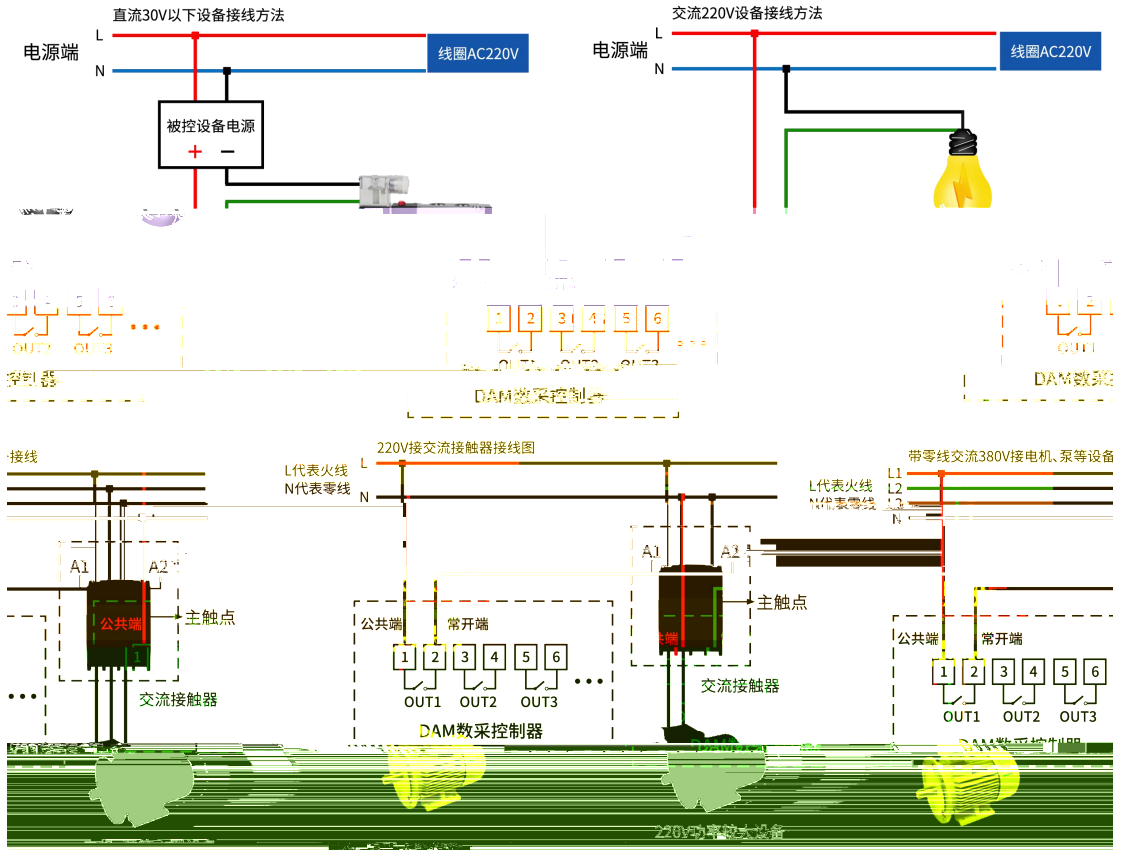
直流30V以下设备接线方法

电源端 L N

线圈AC220V

被控设备电源
+ −

交流220V设备接线方法

电源端 L N

线圈AC220V

OUT2 OUT3 • • •

控制器

1 2 3 4 5 6

OUT1 OUT2 OUT3

DAM数采控制器

OUT1

DAM数采

接线

A1 A2

公共端

主触点

交流接触器

220V接交流接触器接线图

L代表火线
N代表零线

L
N

公共端 常开端

1 2 3 4 5 6

OUT1 OUT2 OUT3 • • •

DAM数采控制器

A1 A2

主触点

交流接触器

220V功率较大设备

带零线交流380V接电机、泵等设备

L代表火线
N代表零线

L1
L2
L3
N

公共端 常开端

1 2 3 4 5 6

OUT1 OUT2 OUT3

DAM数采控制器